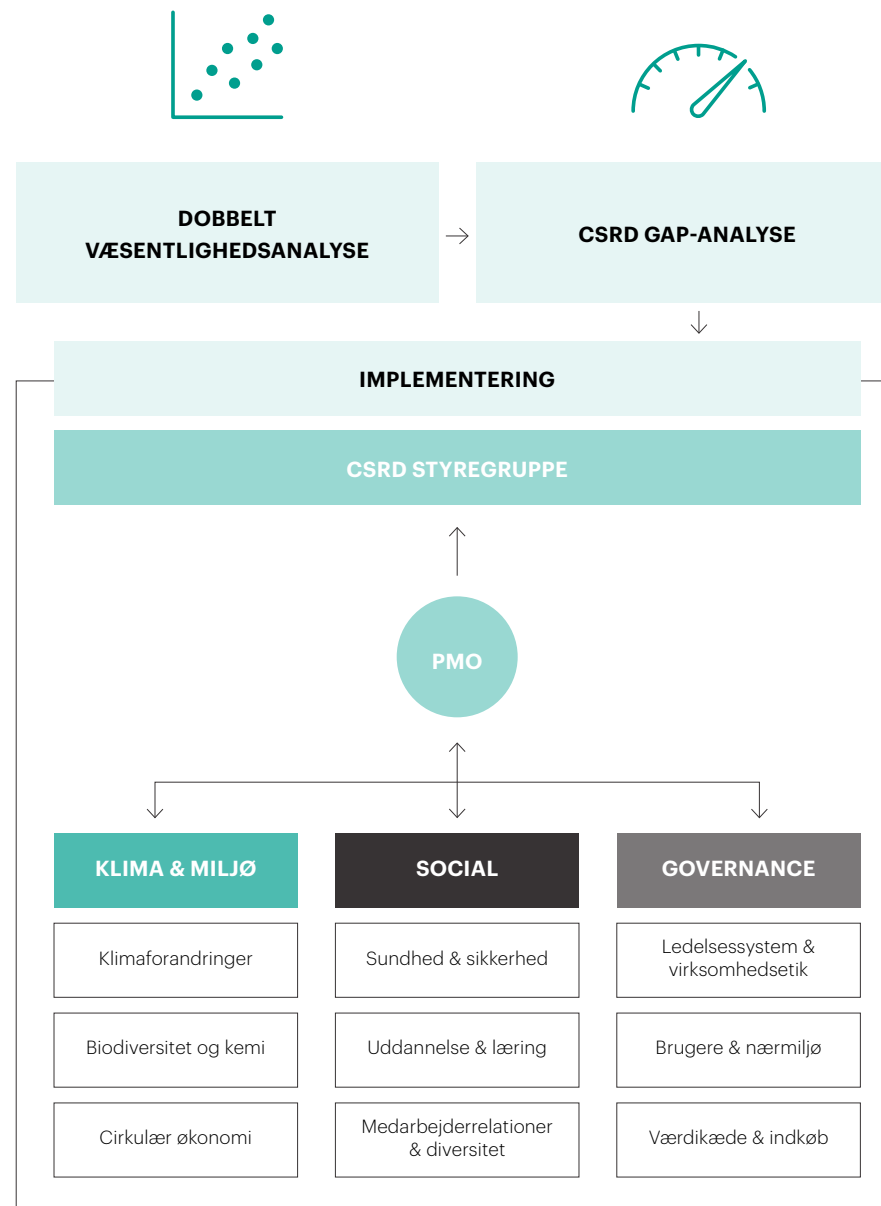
DOBBELT VÆSENTLIGHEDSANALYSE

CSRD GAP-ANALYSE

IMPLEMENTERING

CSRD STYREGRUPPE

PMO

KLIMA & MILJØ

SOCIAL

GOVERNANCE

Klimaforandringer

Biodiversitet og kemi

Cirkulær økonomi

Sundhed & sikkerhed

Uddannelse & læring

Medarbejderrelationer & diversitet

Ledelsessystem & virksomhedsetik

Brugere & nærmiljø

Værdikæde & indkøb